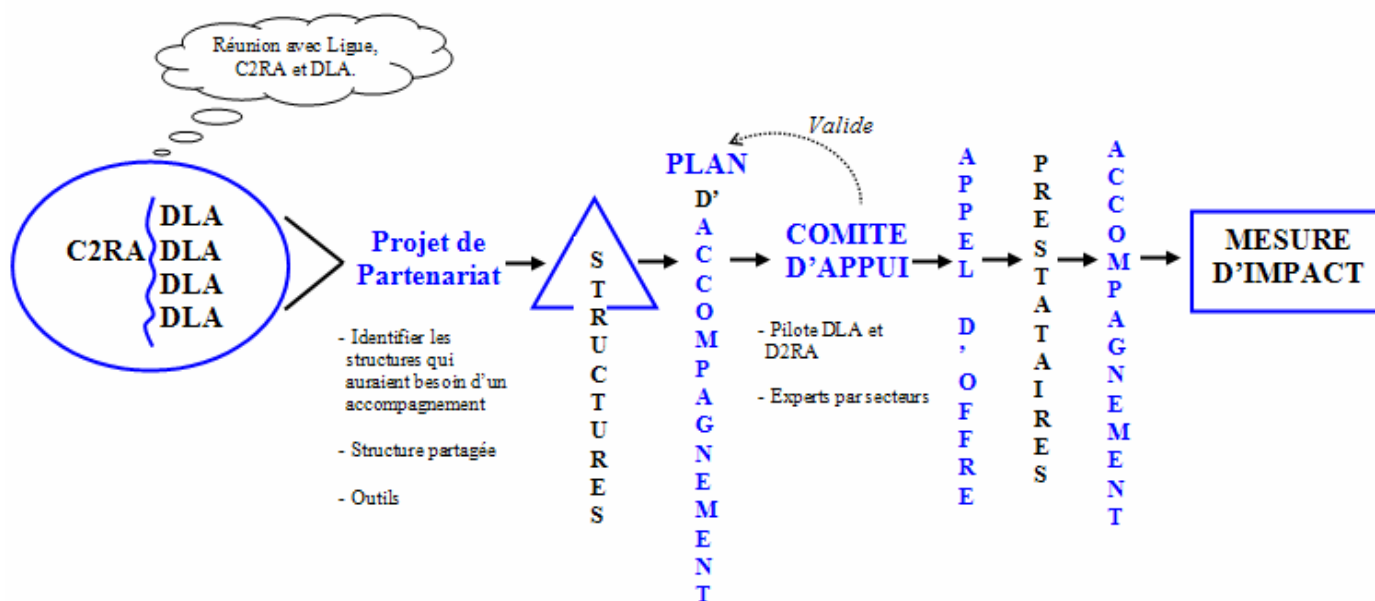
Réunion avec Ligue, C2RA et DLA.

C2RA

DLA
DLA
DLA
DLA

Projet de Partenariat

- Identifier les structures qui auraient besoin d'un accompagnement

- Structure partagée

- Outils

STRUCTURES

PLAN D'ACCOMPAGNEMENT

Valide

COMITE D'APPUI

- Pilote DLA et D2RA

- Experts par secteurs

APPEL D'OFFRE

PRESTATAIRES

ACCOMPAGNEMENT

MESURE D'IMPACT